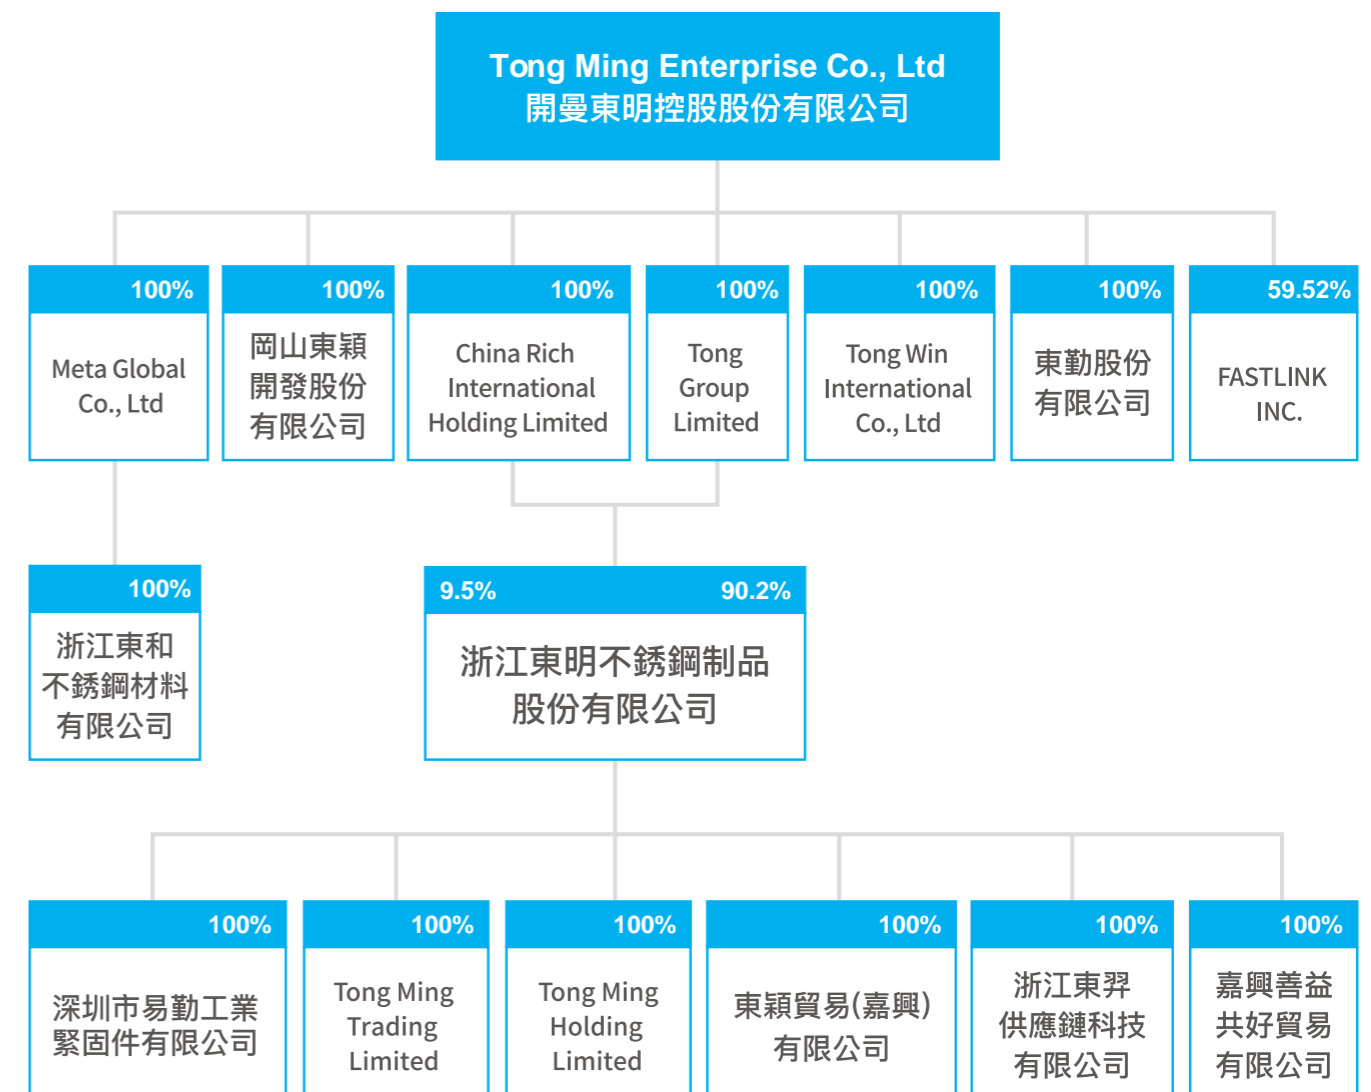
Tong Ming Enterprise Co., Ltd
開曼東明控股股份有限公司

100%
Meta Global Co., Ltd

100%
岡山東穎開發股份有限公司

100%
China Rich International Holding Limited

100%
Tong Group Limited

100%
Tong Win International Co., Ltd

100%
東勤股份有限公司

59.52%
FASTLINK INC.

100%
浙江東和不銹鋼材料有限公司

9.5%
90.2%
浙江東明不銹鋼制品股份有限公司

100%
深圳市易勤工業緊固件有限公司

100%
Tong Ming Trading Limited

100%
Tong Ming Holding Limited

100%
東穎貿易(嘉興)有限公司

100%
浙江東羿供應鏈科技有限公司

100%
嘉興善益共好貿易有限公司